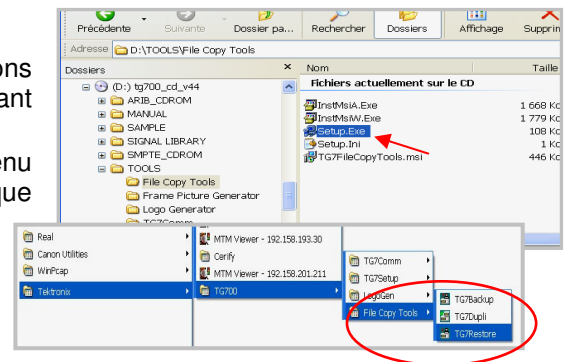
ons
ant

enu
que

Précédente Suivante Dossier pa... Rechercher Dossiers Affichage Supprin

Adresse D:\TOOLS\File Copy Tools

Dossiers ×

(D:) tg700_cd_v44
ARIB_CDROM
MANUAL
SAMPLE
SIGNAL LIBRARY
SMPTE_CDROM
TOOLS
File Copy Tools
Frame Picture Generator
Logo Generator
TG7Comm

| Nom | Taille |
|---|---|
| **Fichiers actuellement sur le CD** | |
| InstMsiA.Exe | 1 668 Kc |
| InstMsiW.Exe | 1 779 Kc |
| Setup.Exe | 108 Kc |
| Setup.Ini | 1 Kc |
| TG7FileCopyTools.msi | 446 Kc |

Real
Canon Utilities
WinPcap
Tektronix

MTM Viewer - 192.158.193.30
Cerify
MTM Viewer - 192.158.201.211
TG700

TG7Comm
TG7Setup
LogoGen
File Copy Tools

TG7Backup
TG7Dupli
TG7Restore